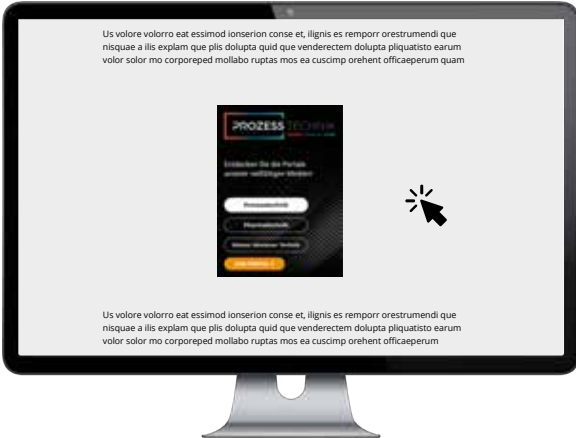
Us volore volorro eat essimod ionserion conse et, ilignis es remporr orestrumendi que nisquae a ilis explam que plis dolupta quid que venderectem dolupta pliquatisto earum volor solor mo corporeped mollabo ruptas mos ea cuscimp orehent officaeperum quam

PROZESS TECHNIK

Entdecken Sie die Portale unserer vielfältigen Medien!

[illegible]

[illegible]

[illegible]

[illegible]

Us volore volorro eat essimod ionserion conse et, ilignis es remporr orestrumendi que nisquae a ilis explam que plis dolupta quid que venderectem dolupta pliquatisto earum volor solor mo corporeped mollabo ruptas mos ea cuscimp orehent officaeperum